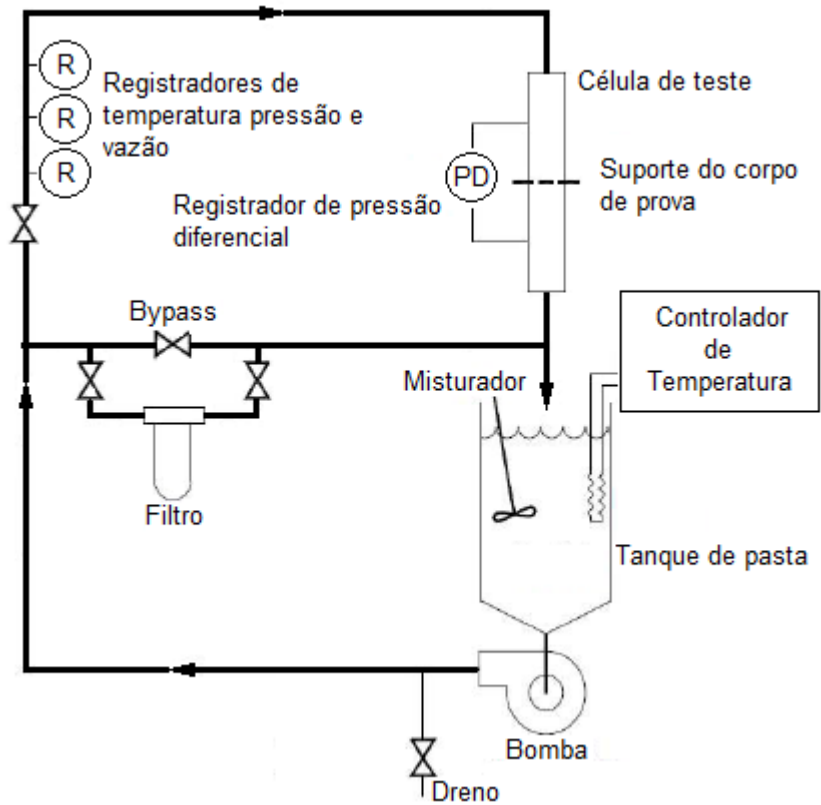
R
R
R
Registradores de temperatura pressão e vazão

Célula de teste

PD

Suporte do corpo de prova

Registrador de pressão diferencial

Bypass

Controlador de Temperatura

Misturador

Filtro

Tanque de pasta

Bomba

Dreno